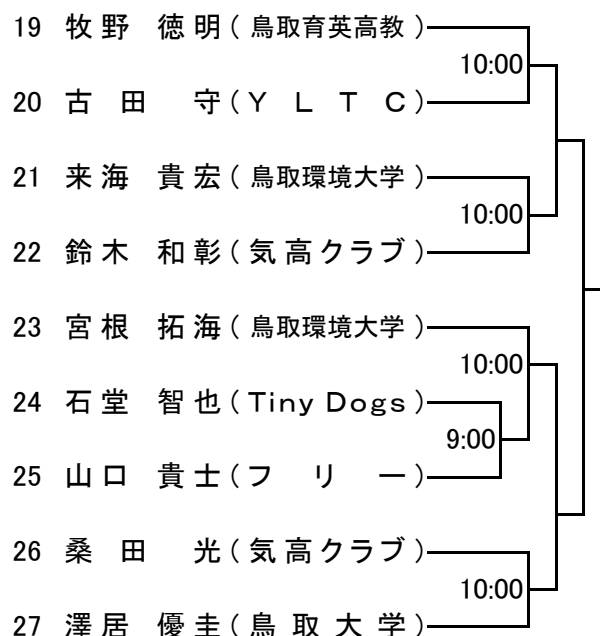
19 牧野 徳明（鳥取育英高教）

10:00

20 古田 守（Y L T C）

21 来海 貴宏（鳥取環境大学）

10:00

22 鈴木 和彰（気高クラブ）

23 宮根 拓海（鳥取環境大学）

10:00

24 石堂 智也（Tiny Dogs）

9:00

25 山口 貴士（フリー）

26 桑田 光（気高クラブ）

10:00

27 澤居 優圭（鳥取大学）